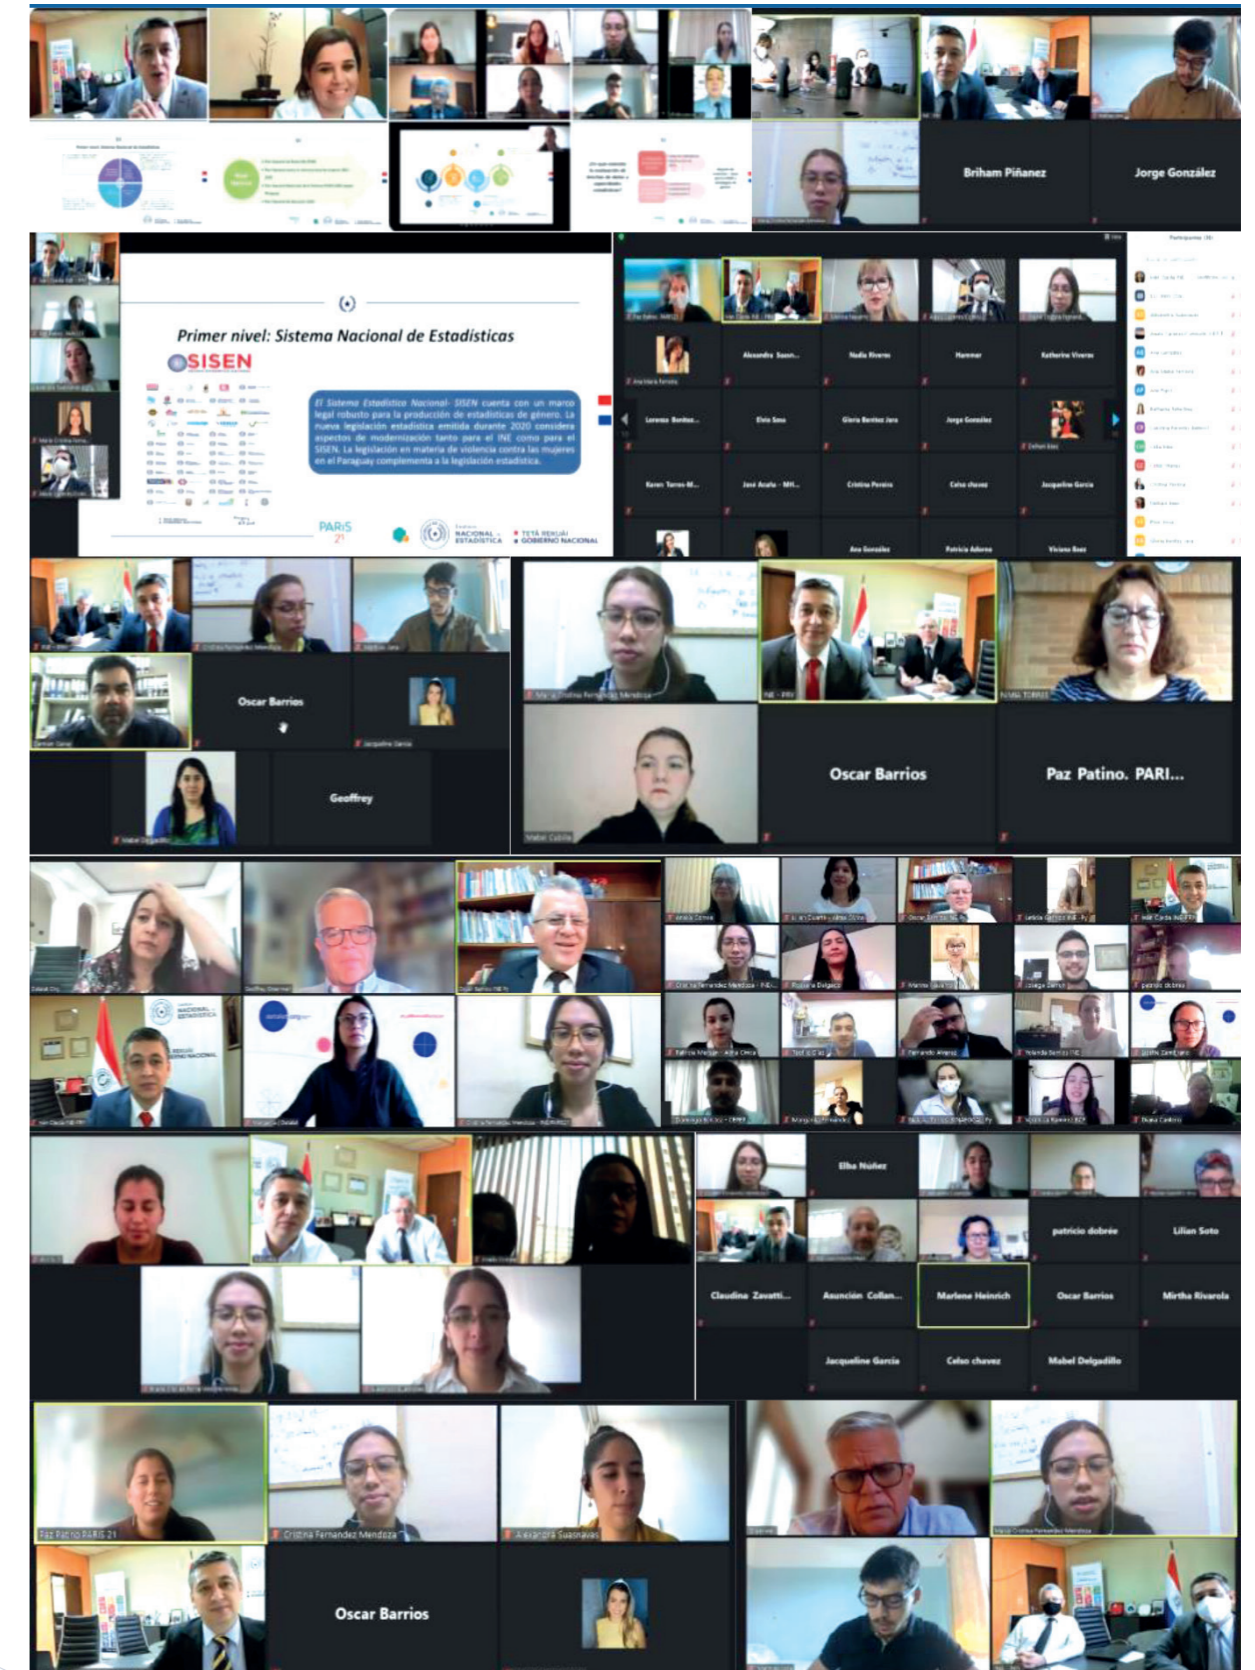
Briham Piñanez

Jorge González

Primer nivel: Sistema Nacional de Estadísticas

SISEN

El Sistema Estadístico Nacional- SISEN cuenta con un marco legal robusto para la producción de estadísticas de género. La nueva legislación estadística emitida durante 2020 considera aspectos de modernización tanto para el INE como para el SISEN. La legislación en materia de violencia contra las mujeres en el Paraguay complementa a la legislación estadística.

PARIS 21

NACIONAL ESTADÍSTICA

TETÃ REKUÁI GOBIERNO NACIONAL

Alexandra Suasn...

Nadia Rivero

Hammer

Katherine Viveros

Lorena Benítez...

Elvio Sosa

Gloria Benítez Jara

Jorge González

Karen Torres-M...

José Acuña - MH...

Cristina Pereira

Celso chavez

Jacqueline Garcia

Ana Gonzalez

Patricia Adorno

Viviana Baez

Oscar Barrios

Geoffrey

María Cristina Fernández Mendoza

Mabel Cabello

Oscar Barrios

Paz Patino. PARI...

Elba Núñez

patricio dobrée

Lilian Soto

Claudina Zavatti...

Asunción Collan...

Marlene Heinrich

Oscar Barrios

Mirtha Rivarola

Jacqueline Garcia

Celso chavez

Mabel Delgadillo

Paz Patino PARIS 21

Cristina Fernandez Mendoza

Alexandra Suasnavas

Oscar Barrios